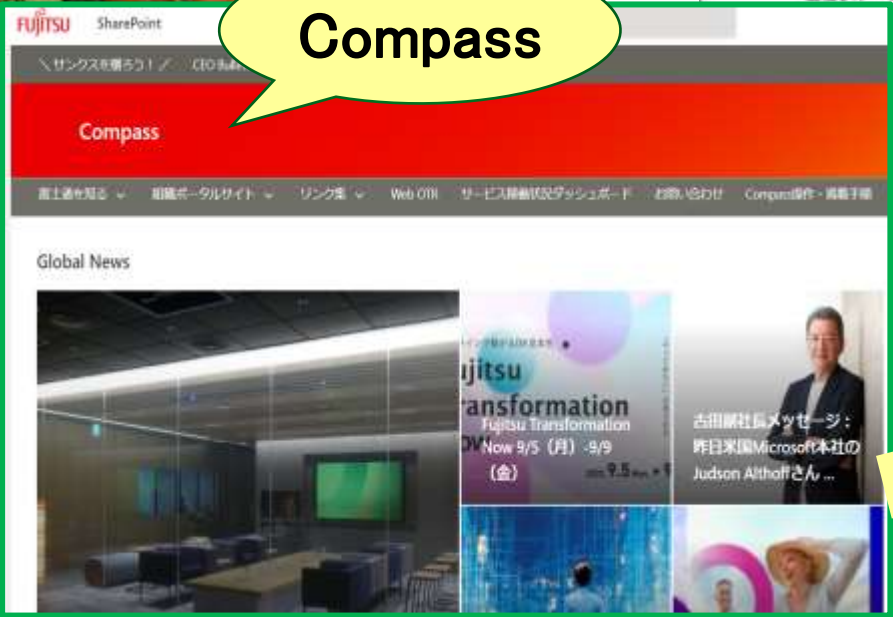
FUJITSU SharePoint

Compass

＼サンクスを贈ろう！／ CEO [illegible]

Compass

富士通を知る ⌄ 組織ポータルサイト ⌄ リンク集 ⌄ Web OTR サービス稼働状況ダッシュボード お問い合わせ Compass操作・掲載手順

Global News

ujitsu ransformation

Fujitsu Transformation Now 9/5（月）-9/9（金）

古田副社長メッセージ：昨日米国Microsoft本社のJudson Althoffさん ...